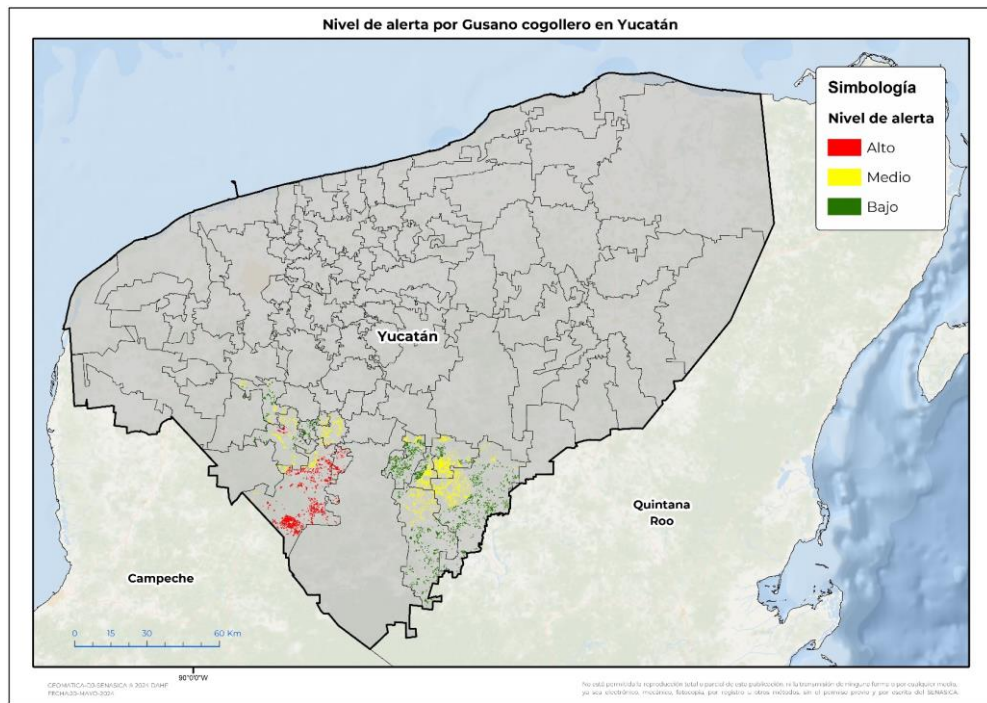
Nivel de alerta por Gusano cogollero en Yucatán

Simbología

Nivel de alerta

Alto

Medio

Bajo

Yucatán

Quintana Roo

Campeche

0 15 30 60 Km

90°0'0"W

GEOMATICA-DG-SENASICA A 2024 DAHF
FECHA05-MAYO-2024

No está permitida la reproducción total o parcial de esta publicación ni la transmisión de ninguna forma o por cualquier medio, ya sea electrónico, mecánico, fotocopia, por registro u otros métodos, sin el permiso previo y por escrito del SENASICA.